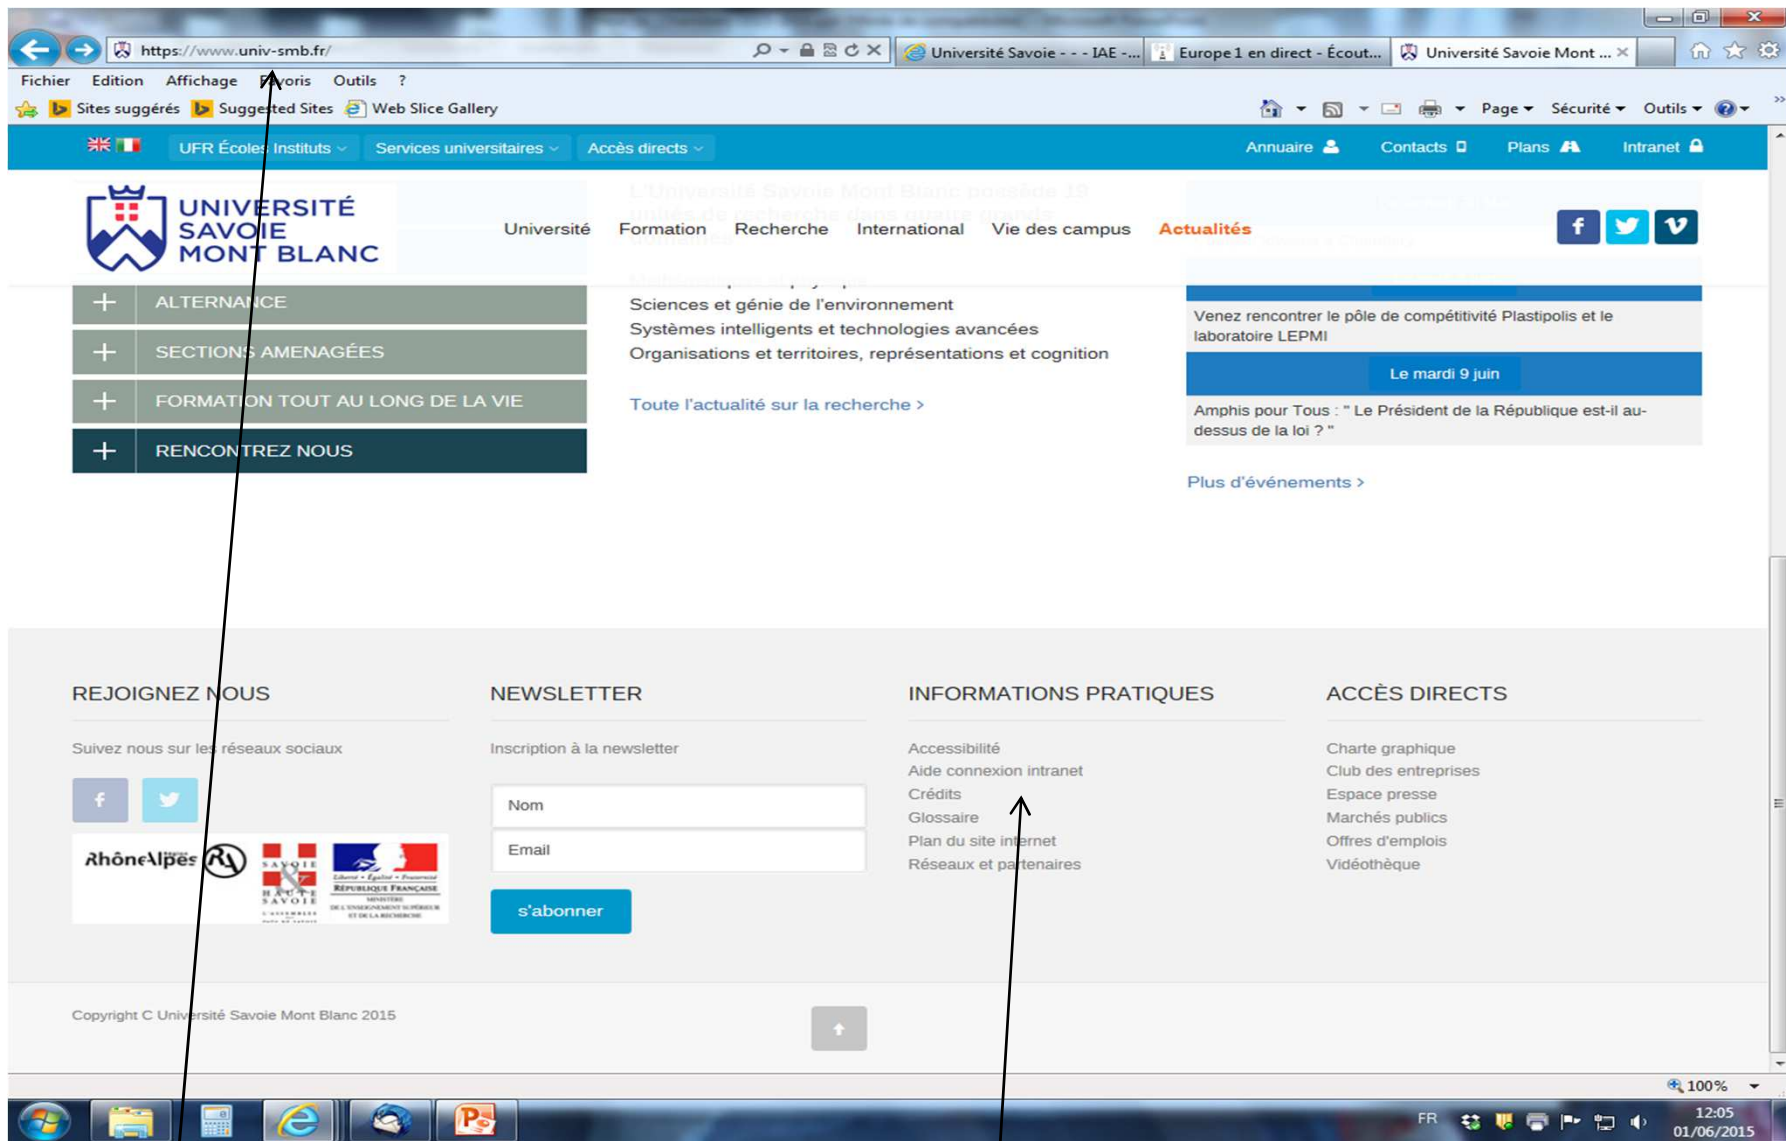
https://www.univ-smb.fr/

Université Savoie - - - IAE -... | Europe 1 en direct - Écout... | Université Savoie Mont ...

Fichier Edition Affichage Favoris Outils ?

Sites suggérés Suggested Sites Web Slice Gallery

Page Sécurité Outils

UFR Écoles Instituts Services universitaires Accès directs

Annuaire Contacts Plans Intranet

UNIVERSITÉ SAVOIE MONT BLANC

Université Formation Recherche International Vie des campus Actualités

+ ALTERNANCE
+ SECTIONS AMENAGÉES
+ FORMATION TOUT AU LONG DE LA VIE
+ RENCONTREZ NOUS

Sciences et génie de l'environnement
Systèmes intelligents et technologies avancées
Organisations et territoires, représentations et cognition

Toute l'actualité sur la recherche >

Venez rencontrer le pôle de compétitivité Plastipolis et le laboratoire LEPMI

Le mardi 9 juin

Amphis pour Tous : " Le Président de la République est-il au-dessus de la loi ? "

Plus d'événements >

REJOIGNEZ NOUS

Suivez nous sur les réseaux sociaux

RhôneAlpes

NEWSLETTER

Inscription à la newsletter

Nom

Email

s'abonner

INFORMATIONS PRATIQUES

Accessibilité
Aide connexion intranet
Crédits
Glossaire
Plan du site internet
Réseaux et partenaires

ACCÈS DIRECTS

Charte graphique
Club des entreprises
Espace presse
Marchés publics
Offres d'emplois
Vidéothèque

Copyright C Université Savoie Mont Blanc 2015

100%

FR 12:05 01/06/2015